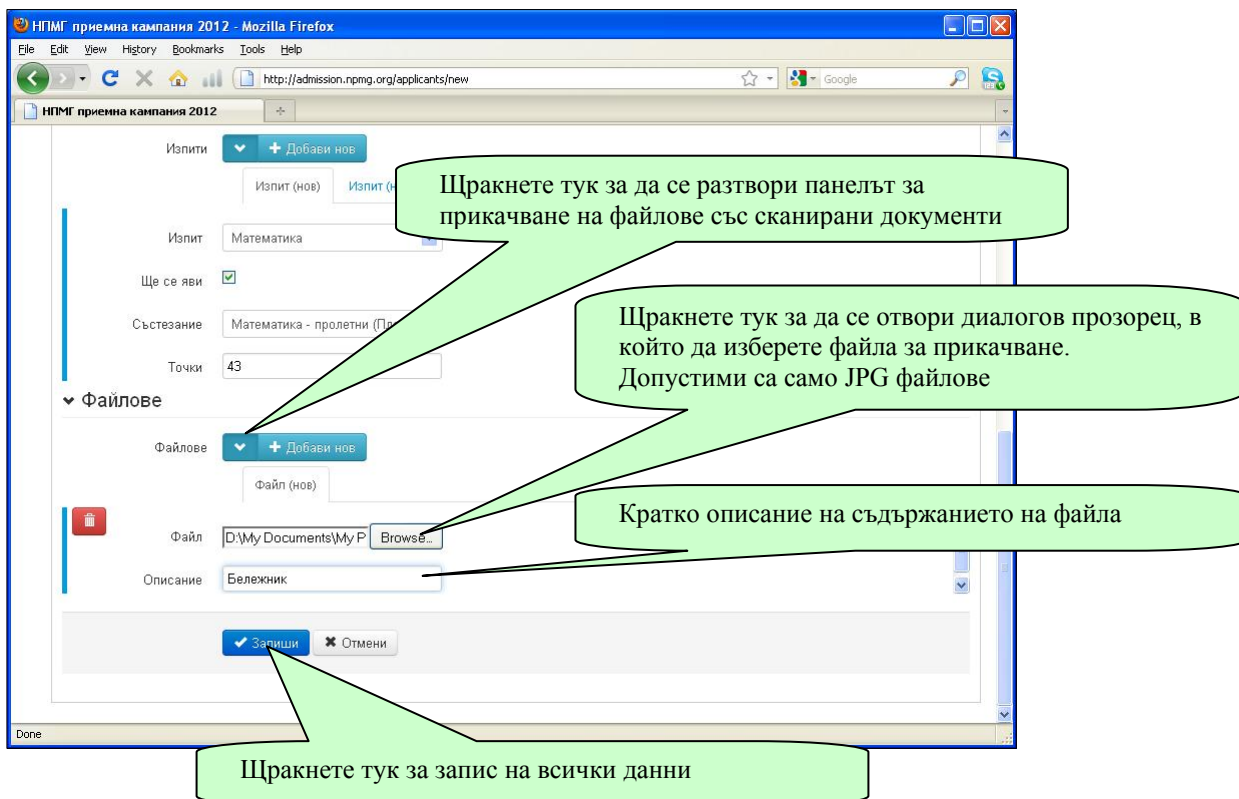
НПМГ приемна кампания 2012 - Mozilla Firefox

File Edit View History Bookmarks Tools Help

http://admission.npmg.org/applicants/new

Google

НПМГ приемна кампания 2012

Изпити

Добави нов

Изпит (нов)

Изпит (н

Щракнете тук за да се разтвори панелът за прикачване на файлове със сканирани документи

Изпит

Математика

Ще се яви

Състезание

Математика - пролетни (Пр

Щракнете тук за да се отвори диалогов прозорец, в който да изберете файла за прикачване. Допустими са само JPG файлове

Точки

43

Файлове

Файлове

Добави нов

Файл (нов)

Кратко описание на съдържанието на файла

Файл

D:\My Documents\My P

Browse...

Описание

Бележник

Запиши

Отмени

Done

Щракнете тук за запис на всички данни